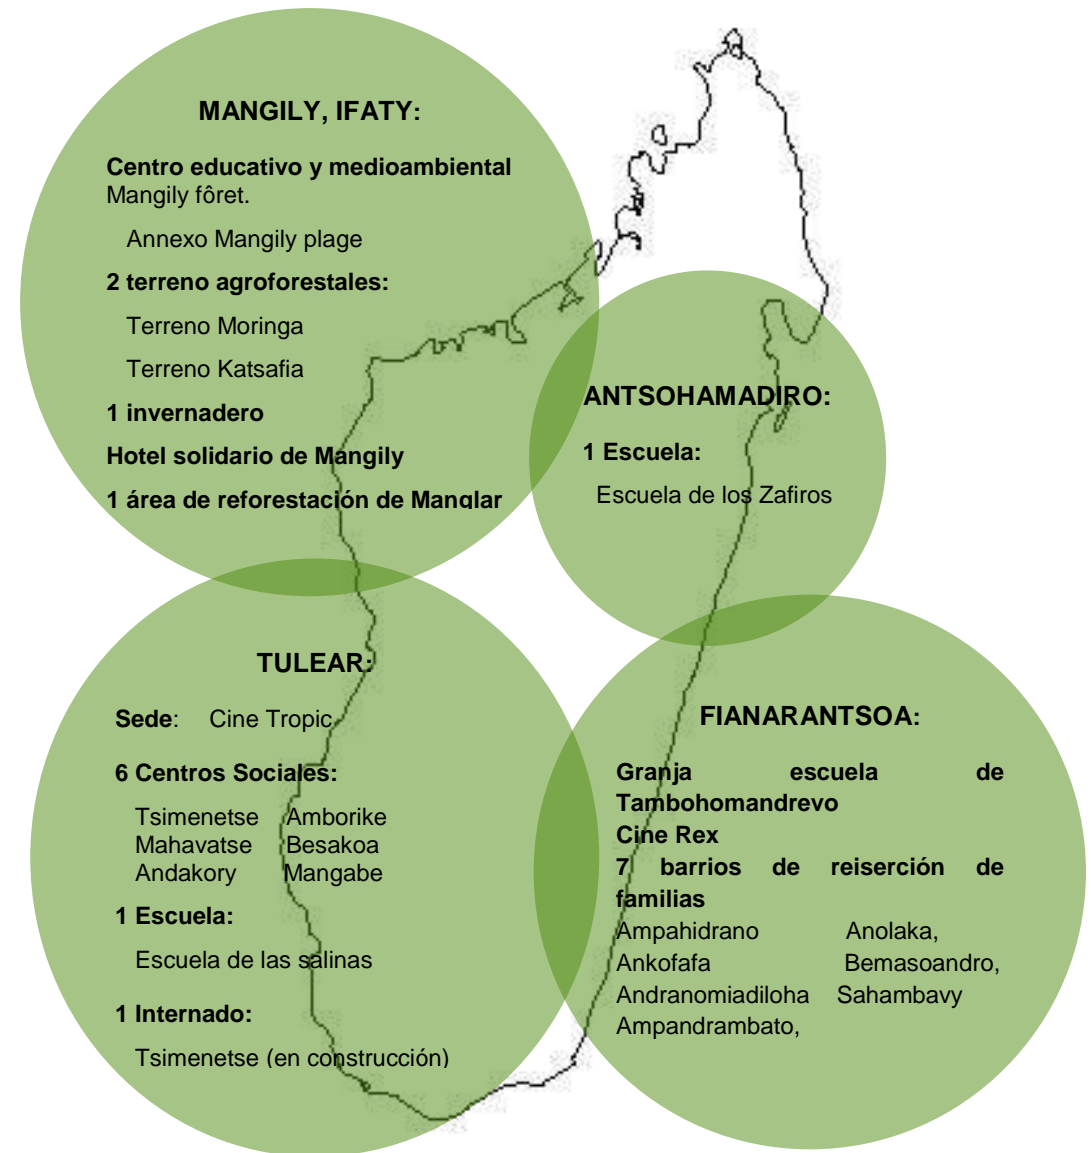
MANGILY, IFATY:

Centro educativo y medioambiental Mangily fôret.

Annexo Mangily plage

2 terreno agroforestales:

Terreno Moringa

Terreno Katsafia

1 invernadero

Hotel solidario de Mangily

1 área de reforestación de Manglar

ANTSOHAMADIRO:

1 Escuela:

Escuela de los Zafiros

TULEAR:

Sede: Cine Tropic

6 Centros Sociales:

Tsimenetse Amborike
Mahavatse Besakoa
Andakory Mangabe

1 Escuela:

Escuela de las salinas

1 Internado:

Tsimenetse (en construcción)

FIANARANTSOA:

Granja escuela de Tambohomandrevo
Cine Rex
7 barrios de reiserción de familias
Ampahidrano Anolaka,
Ankofafa Bemasoandro,
Andranomiadiloha Sahambavy
Ampandrambato,